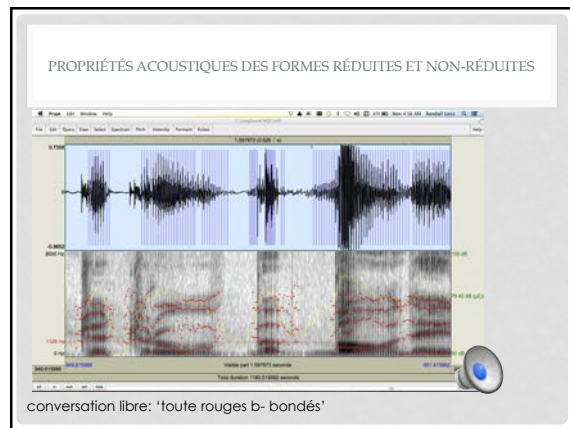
PROPRIÉTÉS ACOUSTIQUES DES FORMES RÉDUITES ET NON-RÉDUITES

Praat Edit Window Help

File Edit Query View Select Spectrum Pitch Intensity Formant Pulses Help

1.597973 (0.626 / s)

0.7356

-0.8652

8000 Hz

100 dB

75.43 dB

0 Hz

Visible part 1.597973 seconds

Total duration 1160.015692 seconds

all in out sel bak

conversation libre: 'toute rouges b- bondés'